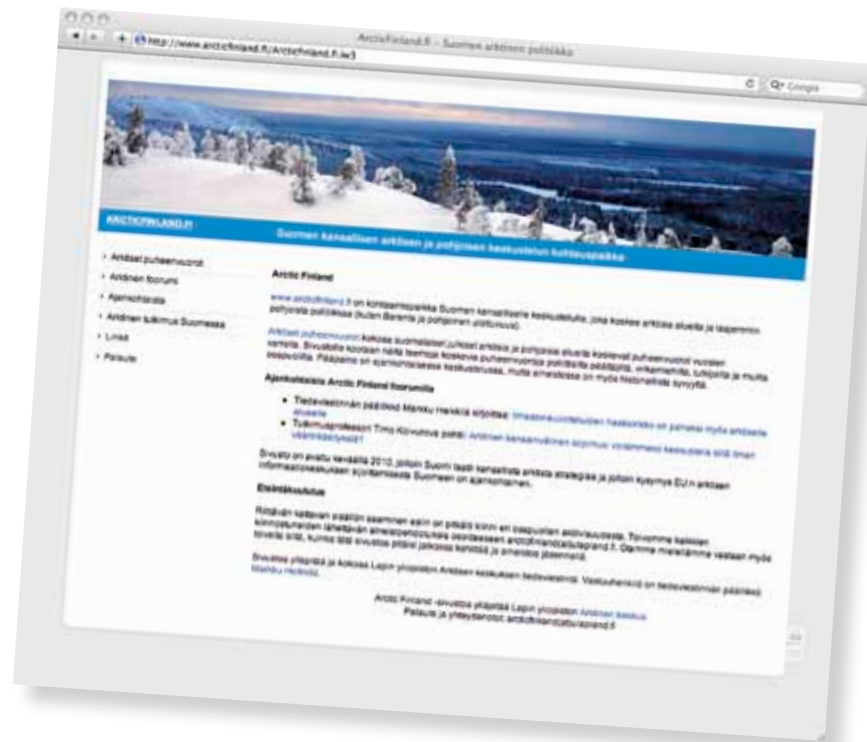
ArcticFinland.fi - Suomen arktinen politiikka

http://www.arcticfinland.fi/ArcticFinland.fi.w3

Q- Google

ARCTICFINLAND.FI

Suomen kansallisen arktisen ja pohjoisen keskustelun kohtauspaikka

Arktiset puheenvuorot
Arktinen foorumi
Ajankohtaista
Arktinen tutkimus Suomessa
Linkit
Palaute

Arctic Finland

www.arcticfinland.fi on kohtaamispaikka Suomen kansalliselle keskustelulle, joka koskee arktisia alueita ja laajemmin pohjoista politiikkaa (kuten Barents ja pohjoinen ulottuvuus).

Arktiset puheenvuorot kokoaa suomalaiset julkiset arktisia ja pohjoisia alueita koskevat puheenvuorot vuosien varrelta. Sivustolle kootaan näitä teemoja koskevia puheenvuoroja poliitikoilta päättäjiltä, virkamiehiltä, tutkijoilta ja muilta osapuolilta. Pääpaino on ajankohtaisessa keskustelussa, mutta sivustolla on myös historiallisia syvyyttä.

Ajankohtaista Arctic Finland foorumilla

Tiedeviestinnän päällikkö Markku Heikkilä kirjoittaa: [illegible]

Tutkimusprofessori Timo Koivurova pohtii: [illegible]

Sivusto on avattu keväällä 2010, jolloin Suomi laati kansallista arktista strategiaa ja jolloin kysymys EU:n arktisen informaatiokeskuksen sijoittamisesta Suomeen on ajankohtainen.

Etsintäkuulutus

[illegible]

Sivustoa ylläpitää ja kokoaa Lapin yliopiston Arktisen keskuksen tiedeviestintä. Vastuuhenkilö on tiedeviestinnän päällikkö Markku Heikkilä.

Arctic Finland -sivustoa ylläpitää Lapin yliopiston Arktinen keskus
Palaute ja yhteydenotot: arcticfinland(at)ulapland.fi